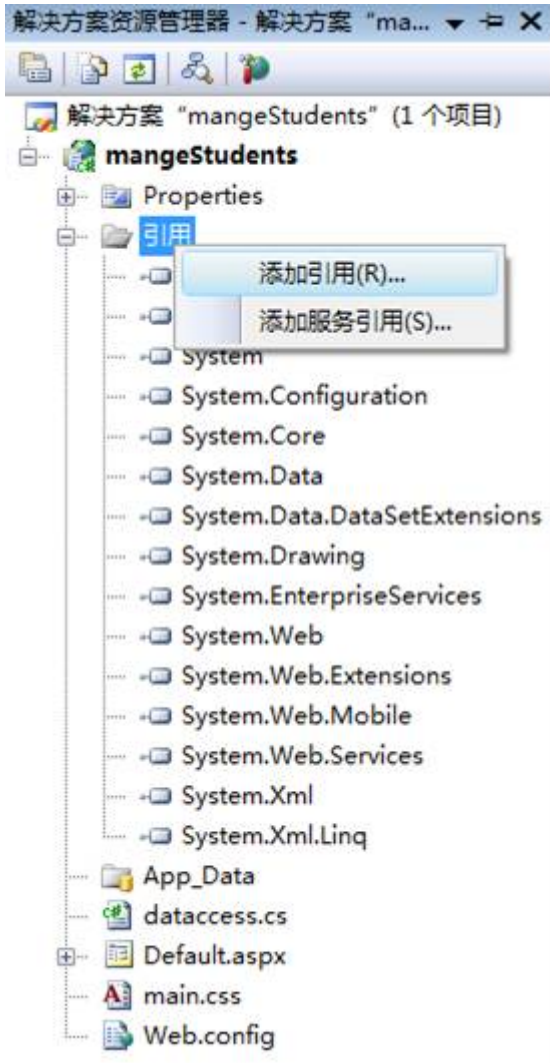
解决方案资源管理器 - 解决方案 "ma... ▾ ⊣ ✕

解决方案 "mangeStudents" (1 个项目)
mangeStudents
Properties
引用
添加引用(R)...
添加服务引用(S)...
System
System.Configuration
System.Core
System.Data
System.Data.DataSetExtensions
System.Drawing
System.EnterpriseServices
System.Web
System.Web.Extensions
System.Web.Mobile
System.Web.Services
System.Xml
System.Xml.Linq
App_Data
dataccess.cs
Default.aspx
main.css
Web.config